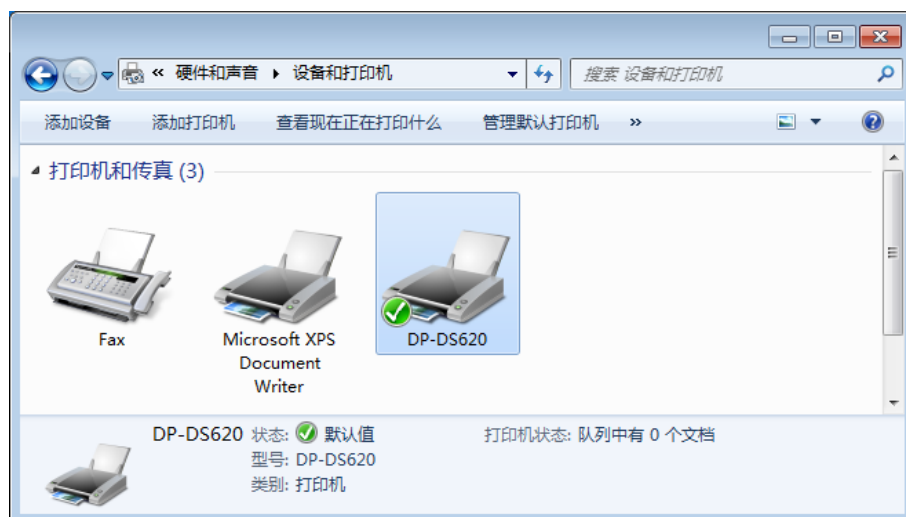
« 硬件和声音 ▸ 设备和打印机

搜索 设备和打印机

添加设备 添加打印机 查看现在正在打印什么 管理默认打印机 »

打印机和传真 (3)

Fax

Microsoft XPS Document Writer

DP-DS620

DP-DS620 状态: 默认值

打印机状态: 队列中有 0 个文档

型号: DP-DS620

类别: 打印机